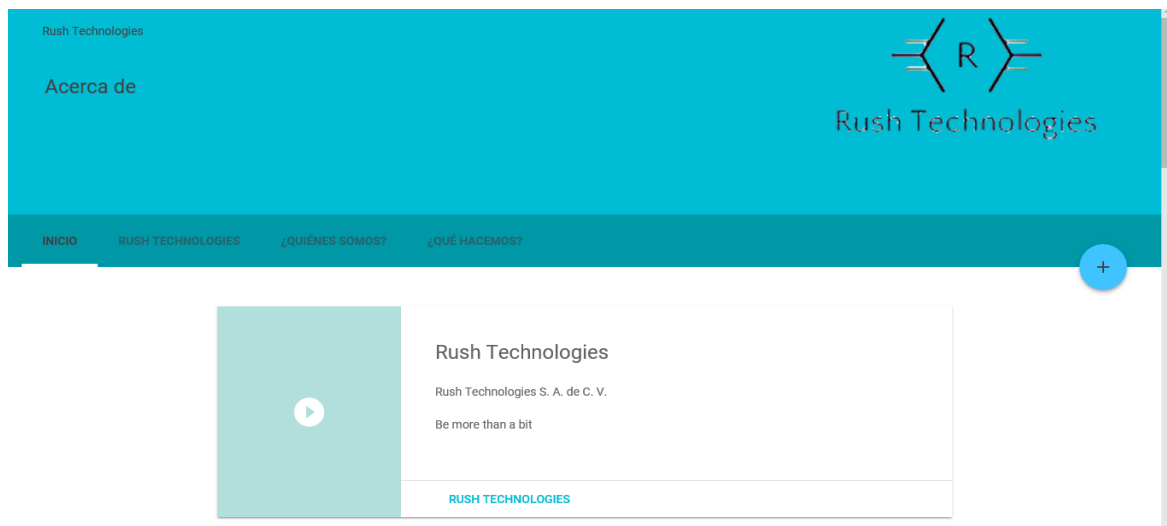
Rush Technologies

Acerca de

R

Rush Technologies

INICIO RUSH TECHNOLOGIES ¿QUIÉNES SOMOS? ¿QUÉ HACEMOS?

+

Rush Technologies

Rush Technologies S. A. de C. V.

Be more than a bit

RUSH TECHNOLOGIES